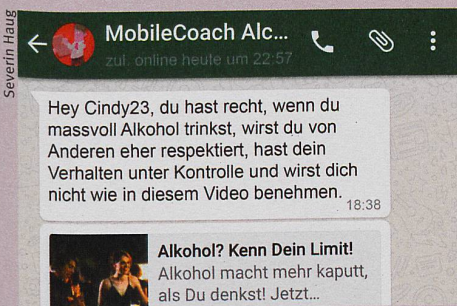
Severin Haug

MobileCoach Alc...
zul. online heute um 22:57

Hey Cindy23, du hast recht, wenn du massvoll Alkohol trinkst, wirst du von Anderen eher respektiert, hast dein Verhalten unter Kontrolle und wirst dich nicht wie in diesem Video benehmen. 18:38

Alkohol? Kenn Dein Limit!
Alkohol macht mehr kaputt, als Du denkst! Jetzt...